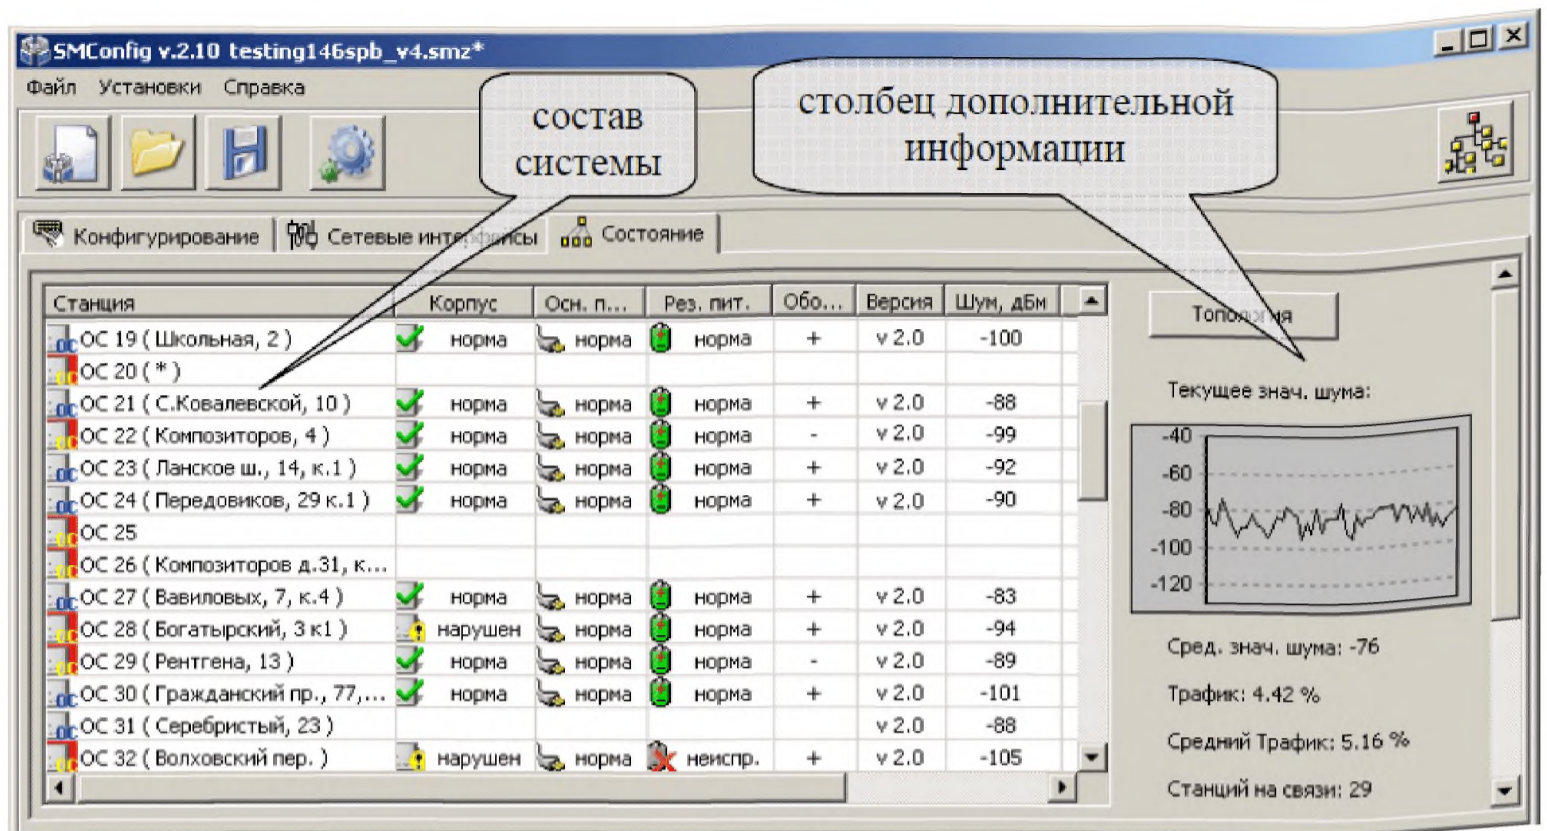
SMConfig v.2.10 testing146spb_v4.smz*

Файл Установки Справка

состав системы

столбец дополнительной информации

Конфигурирование | Сетевые инт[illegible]сы | Состояние

| Станция | Корпус | Осн. п... | Рез. пит. | Обо... | Версия | Шум, дБм |
|---|---|---|---|---|---|---|
| ОС 19 ( Школьная, 2 ) | норма | норма | норма | + | v 2.0 | -100 |
| ОС 20 ( * ) | | | | | | |
| ОС 21 ( С.Ковалевской, 10 ) | норма | норма | норма | + | v 2.0 | -88 |
| ОС 22 ( Композиторов, 4 ) | норма | норма | норма | - | v 2.0 | -99 |
| ОС 23 ( Ланское ш., 14, к.1 ) | норма | норма | норма | + | v 2.0 | -92 |
| ОС 24 ( Передовиков, 29 к.1 ) | норма | норма | норма | + | v 2.0 | -90 |
| ОС 25 | | | | | | |
| ОС 26 ( Композиторов д.31, к... | | | | | | |
| ОС 27 ( Вавиловых, 7, к.4 ) | норма | норма | норма | + | v 2.0 | -83 |
| ОС 28 ( Богатырский, 3 к1 ) | нарушен | норма | норма | + | v 2.0 | -94 |
| ОС 29 ( Рентгена, 13 ) | норма | норма | норма | - | v 2.0 | -89 |
| ОС 30 ( Гражданский пр., 77,... | норма | норма | норма | + | v 2.0 | -101 |
| ОС 31 ( Серебристый, 23 ) | | | | | v 2.0 | -88 |
| ОС 32 ( Волховский пер. ) | нарушен | норма | неиспр. | + | v 2.0 | -105 |

Топо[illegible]ия

Текущее знач. шума:

-40
-60
-80
-100
-120

Сред. знач. шума: -76

Трафик: 4.42 %

Средний Трафик: 5.16 %

Станций на связи: 29